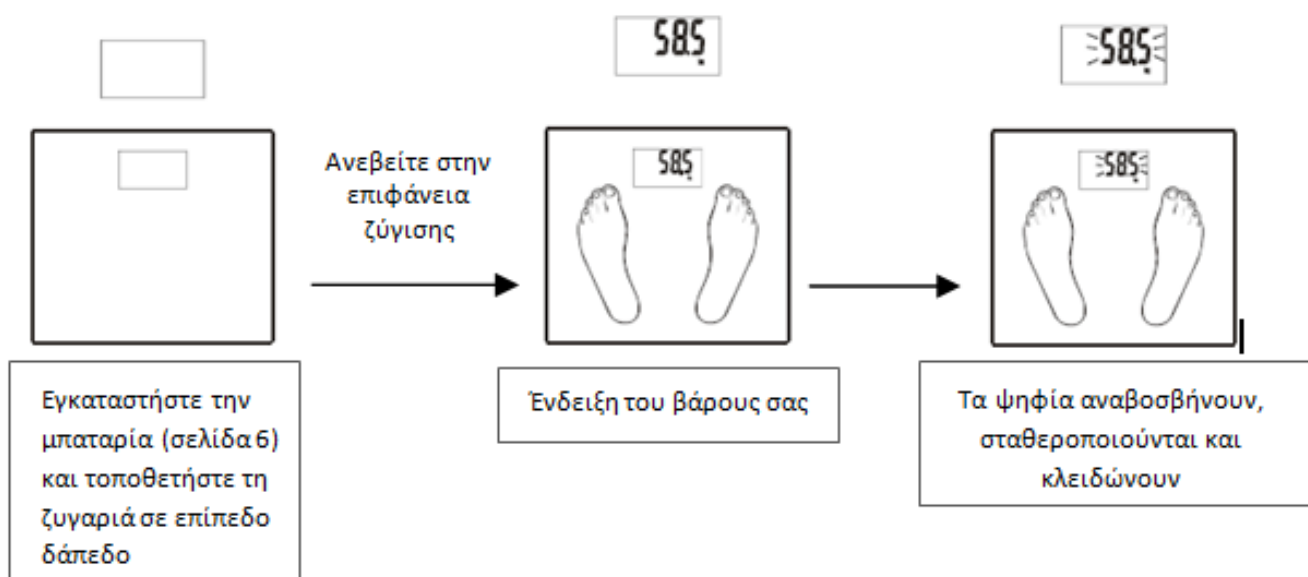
58.5

58.5

Ανεβείτε στην επιφάνεια ζύγισης

58.5

58.5

Εγκαταστήστε την μπαταρία (σελίδα 6) και τοποθετήστε τη ζυγαριά σε επίπεδο δάπεδο

Ένδειξη του βάρους σας

Τα ψηφία αναβοσβήνουν, σταθεροποιούνται και κλειδώνουν